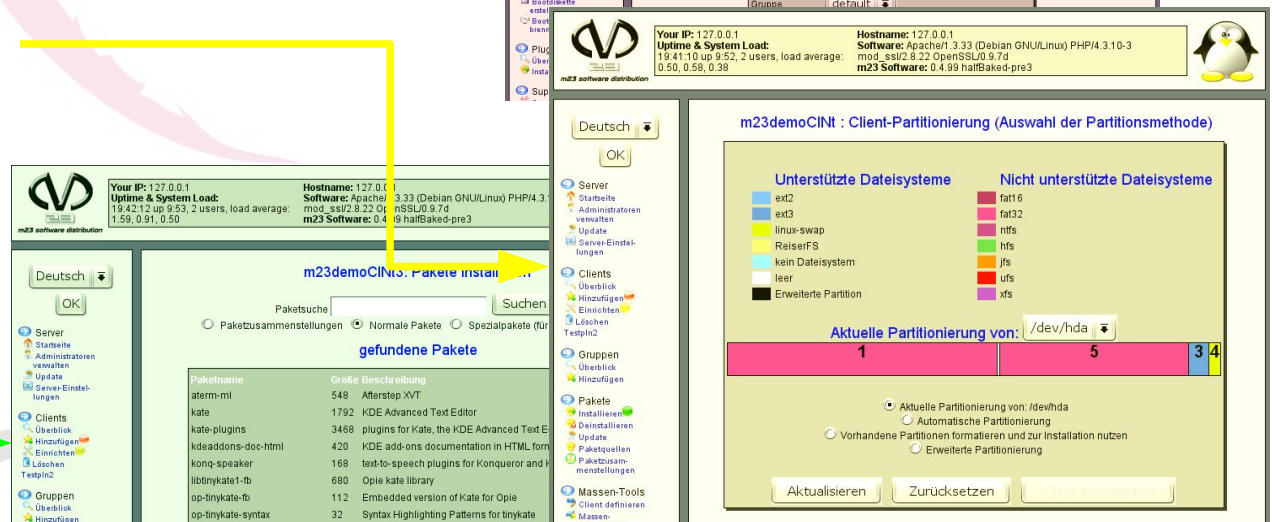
Bootdiskette erstellen
Boot brennen
Plug
Über
Insta
Sup
Gruppe default

m23 software distribution
Your IP: 127.0.0.1
Uptime & System Load:
19:41:10 up 9:52, 2 users, load average: 0.50, 0.58, 0.38
Hostname: 127.0.0.1
Software: Apache/1.3.33 (Debian GNU/Linux) PHP/4.3.10-3 mod_ssl/2.8.22 OpenSSL/0.9.7d
m23 Software: 0.4.99 halfBaked-pre3

Deutsch
OK
Server
Startseite
Administratoren verwalten
Update
Server-Einstellungen
Clients
Überblick
Hinzufügen
Einrichten
Löschen
Testpln2
Gruppen
Überblick
Hinzufügen
Pakete
Installieren
Deinstallieren
Update
Paketquellen
Paketzusammenstellungen
Massen-Tools
Client definieren
Massen-

m23demoCINt : Client-Partitionierung (Auswahl der Partitionsmethode)

Unterstützte Dateisysteme
ext2
ext3
linux-swap
ReiserFS
kein Dateisystem
leer
Erweiterte Partition

Nicht unterstützte Dateisysteme
fat16
fat32
ntfs
hfs
jfs
ufs
xfs

Aktuelle Partitionierung von: /dev/hda

| 1 | 5 | 3 | 4 |
|---|---|---|---|

Aktuelle Partitionierung von: /dev/hda
Automatische Partitionierung
Vorhandene Partitionen formatieren und zur Installation nutzen
Erweiterte Partitionierung

Aktualisieren
Zurücksetzen
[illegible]

m23 software distribution
Your IP: 127.0.0.1
Uptime & System Load:
19:42:12 up 9:53, 2 users, load average: 1.59, 0.91, 0.50
Hostname: 127.0.0.1
Software: Apache/1.3.33 (Debian GNU/Linux) PHP/4.3.1
mod_ssl/2.8.22 OpenSSL/0.9.7d
m23 Software: 0.4.99 halfBaked-pre3

Deutsch
OK
Server
Startseite
Administratoren verwalten
Update
Server-Einstellungen
Clients
Überblick
Hinzufügen
Einrichten
Löschen
Testpln2
Gruppen
Überblick
Hinzufügen

m23demoCINt3: Pakete installieren
Paketsuche
Suchen
Paketzusammenstellungen Normale Pakete Spezialpakete (für
gefundene Pakete

| Paketname | Größe | Beschreibung |
|---|---|---|
| aterm-ml | 548 | Afterstep XVT |
| kate | 1792 | KDE Advanced Text Editor |
| kate-plugins | 3468 | plugins for Kate, the KDE Advanced Text E |
| kdeaddons-doc-html | 420 | KDE add-ons documentation in HTML form |
| konq-speaker | 168 | text-to-speech plugins for Konqueror and K |
| libtinykate1-fb | 680 | Opie kate library |
| op-tinykate-fb | 112 | Embedded version of Kate for Opie |
| op-tinykate-syntax | 32 | Syntax Highlighting Patterns for tinykate |